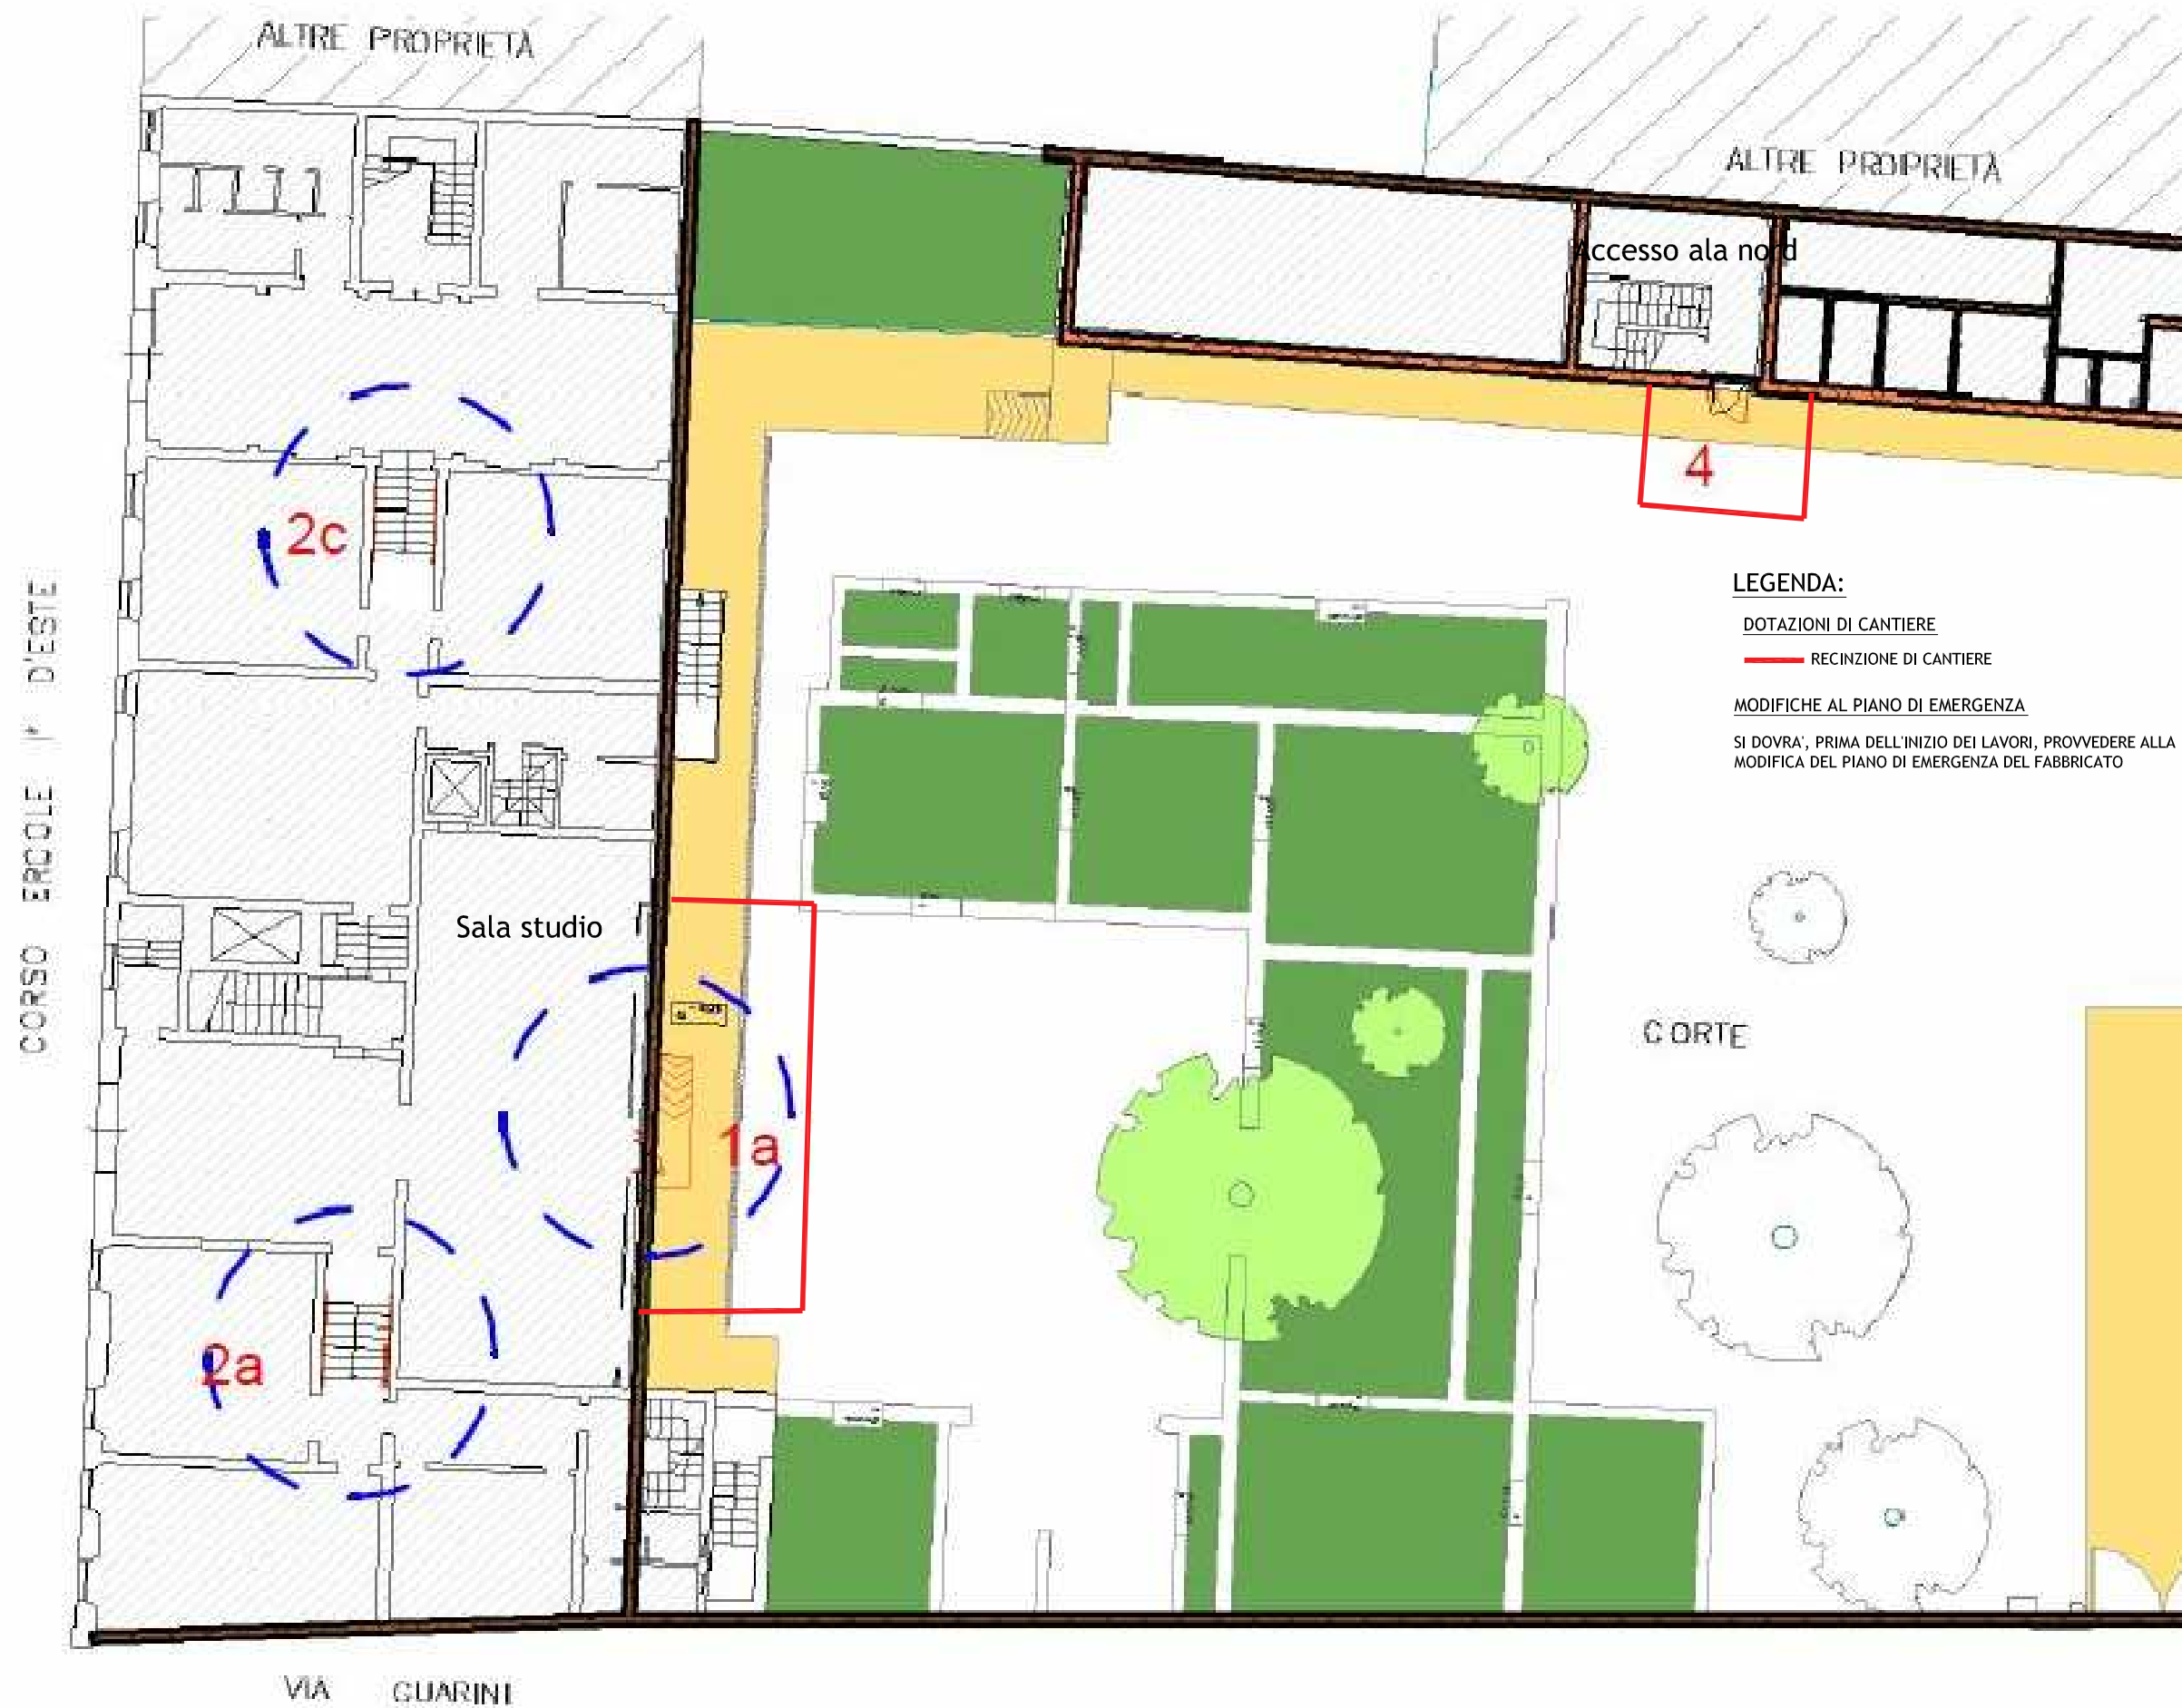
ALTRE PROPRIETÀ

ALTRE PROPRIETÀ

Accesso ala nord

4

2c

CORSO ERCOLE I° D'ESTE

LEGENDA:

DOTAZIONI DI CANTIERE

RECINZIONE DI CANTIERE

MODIFICHE AL PIANO DI EMERGENZA

SI DOVRA', PRIMA DELL'INIZIO DEI LAVORI, PROVVEDERE ALLA MODIFICA DEL PIANO DI EMERGENZA DEL FABBRICATO

Sala studio

CORTE

1a

2a

VIA GUARINI